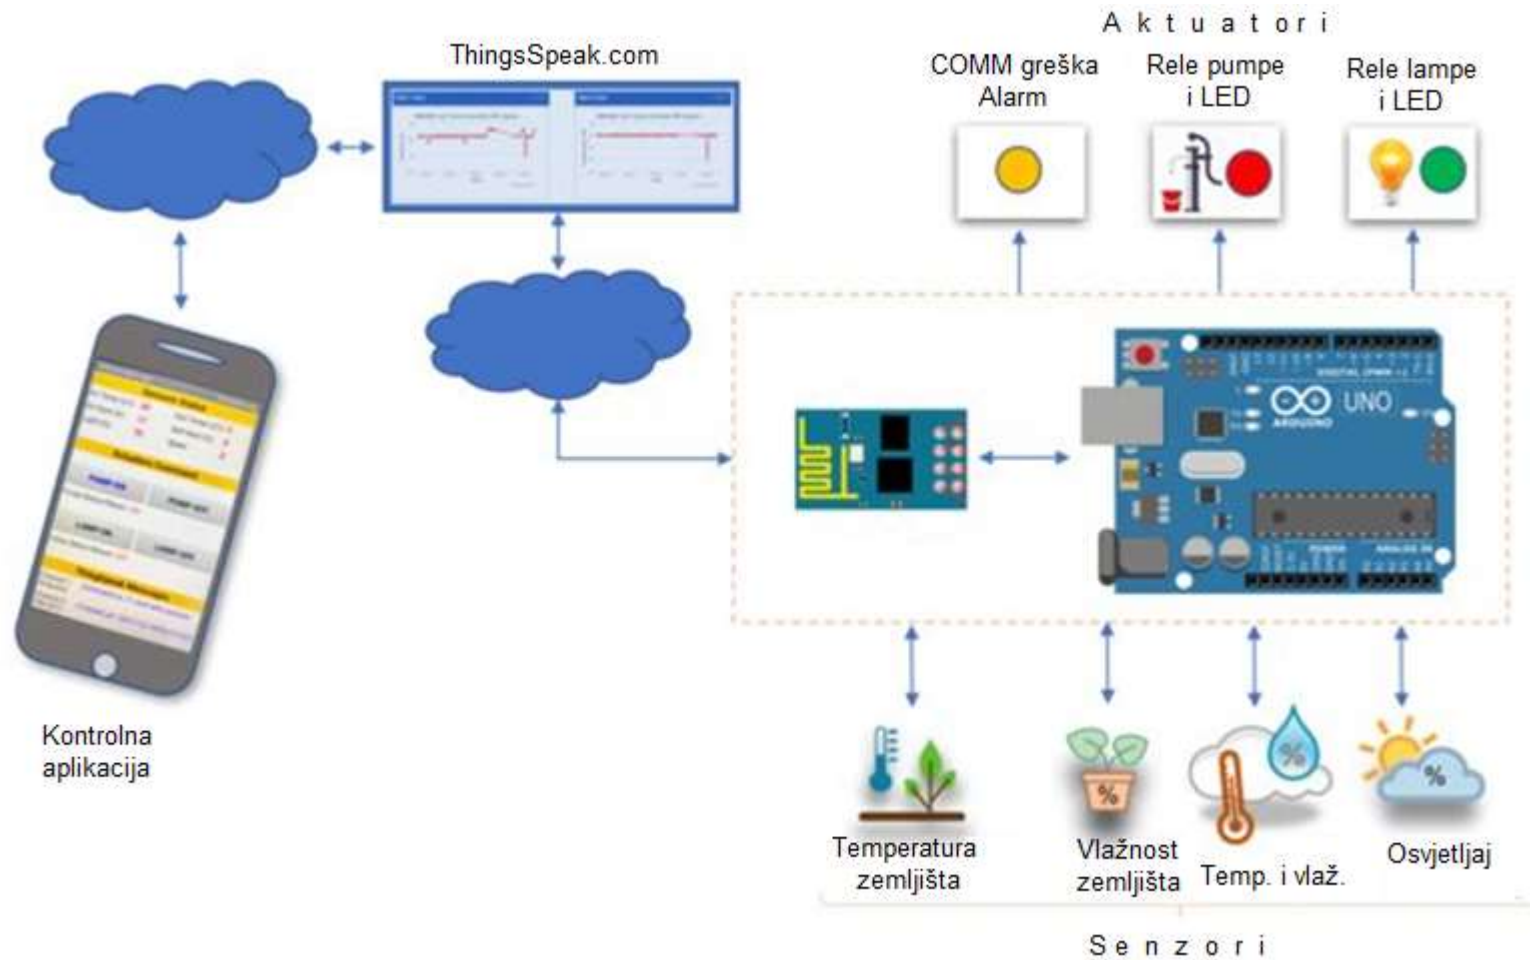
ThingsSpeak.com

A k t u a t o r i

COMM greška Alarm

Rele pumpe i LED

Rele lampe i LED

UNO

ARDUINO

Kontrolna aplikacija

Temperatura zemljišta

Vlažnost zemljišta

Temp. i vlaž.

Osvjetljaj

S e n z o r i